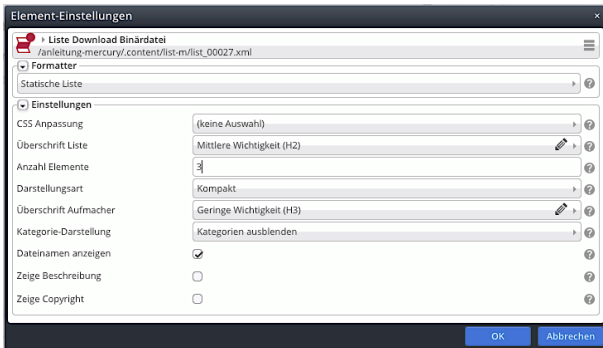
Element-Einstellungen

Liste Download Binärdatei
/anleitung-mercury/.content/list-m/list_00027.xml

Formatter
Statische Liste

Einstellungen
CSS Anpassung (keine Auswahl)
Überschrift Liste Mittlere Wichtigkeit (H2)
Anzahl Elemente 3
Darstellungsart Kompakt
Überschrift Aufmacher Geringe Wichtigkeit (H3)
Kategorie-Darstellung Kategorien ausblenden
Dateinamen anzeigen
Zeige Beschreibung
Zeige Copyright

OK Abbrechen